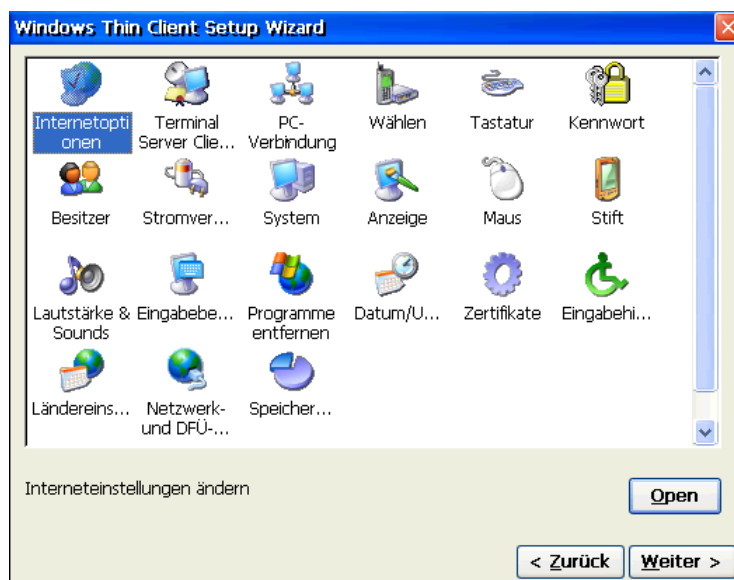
Windows Thin Client Setup Wizard

Internetoptionen
Terminal Server Clie...
PC-Verbindung
Wählen
Tastatur
Kennwort
Besitzer
Stromver...
System
Anzeige
Maus
Stift
Lautstärke & Sounds
Eingabebe...
Programme entfernen
Datum/U...
Zertifikate
Eingabehi...
Ländereins...
Netzwerk- und DFÜ-...
Speicher...

Interneteinstellungen ändern

Open

< Zurück
Weiter >